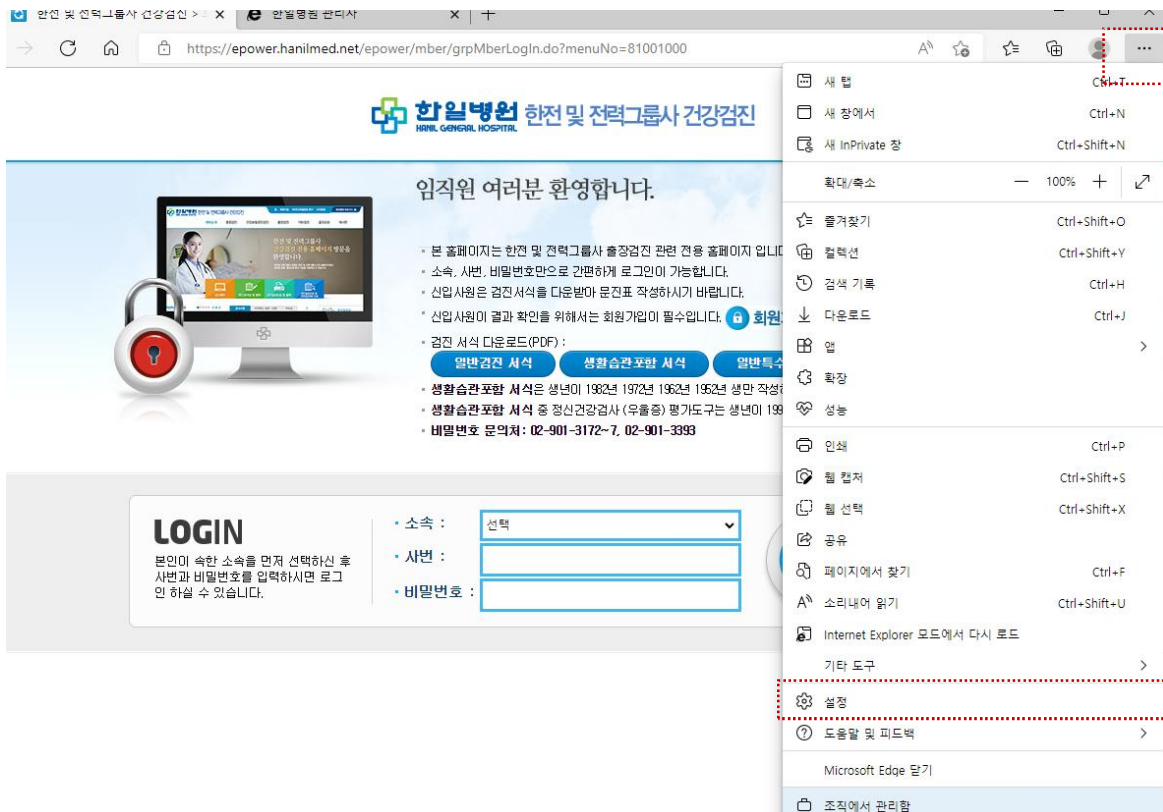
한전 및 전력그룹사 건강검진 > ×
한일병원 관리자 ×
+

https://epower.hanilmed.net/epower/mber/grpMberLogIn.do?menuNo=81001000

한일병원 HANIL GENERAL HOSPITAL 한전 및 전력그룹사 건강검진

임직원 여러분 환영합니다.

• 본 홈페이지는 한전 및 전력그룹사 출장검진 관련 전용 홈페이지 입니다
• 소속, 사번, 비밀번호만으로 간편하게 로그인이 가능합니다.
• 신입사원은 검진서식을 다운받아 문진표 작성하시기 바랍니다.
• 신입사원이 결과 확인을 위해서는 회원가입이 필수입니다. 회원
• 검진 서식 다운로드(PDF) :
일반검진 서식 생활습관포함 서식 일반특수
• 생활습관포함 서식은 생년이 1982년 1972년 1962년 1952년 생만 작성
• 생활습관포함 서식 중 정신건강검사 (우울증) 평가도구는 생년이 199
• 비밀번호 문의처 : 02-901-3172~7, 02-901-3393

LOGIN
본인이 속한 소속을 먼저 선택하신 후 사번과 비밀번호를 입력하시면 로그인 하실 수 있습니다.
• 소속 : 선택
• 사번 :
• 비밀번호 :

새 탭 Ctrl+T
새 창에서 Ctrl+N
새 InPrivate 창 Ctrl+Shift+N
확대/축소 — 100% +
즐겨찾기 Ctrl+Shift+O
컬렉션 Ctrl+Shift+Y
검색 기록 Ctrl+H
다운로드 Ctrl+J
앱
확장
성능
인쇄 Ctrl+P
웹 캡처 Ctrl+Shift+S
웹 선택 Ctrl+Shift+X
공유
페이지에서 찾기 Ctrl+F
소리내어 읽기 Ctrl+Shift+U
Internet Explorer 모드에서 다시 로드
기타 도구
설정
도움말 및 피드백
Microsoft Edge 닫기
조직에서 관리함